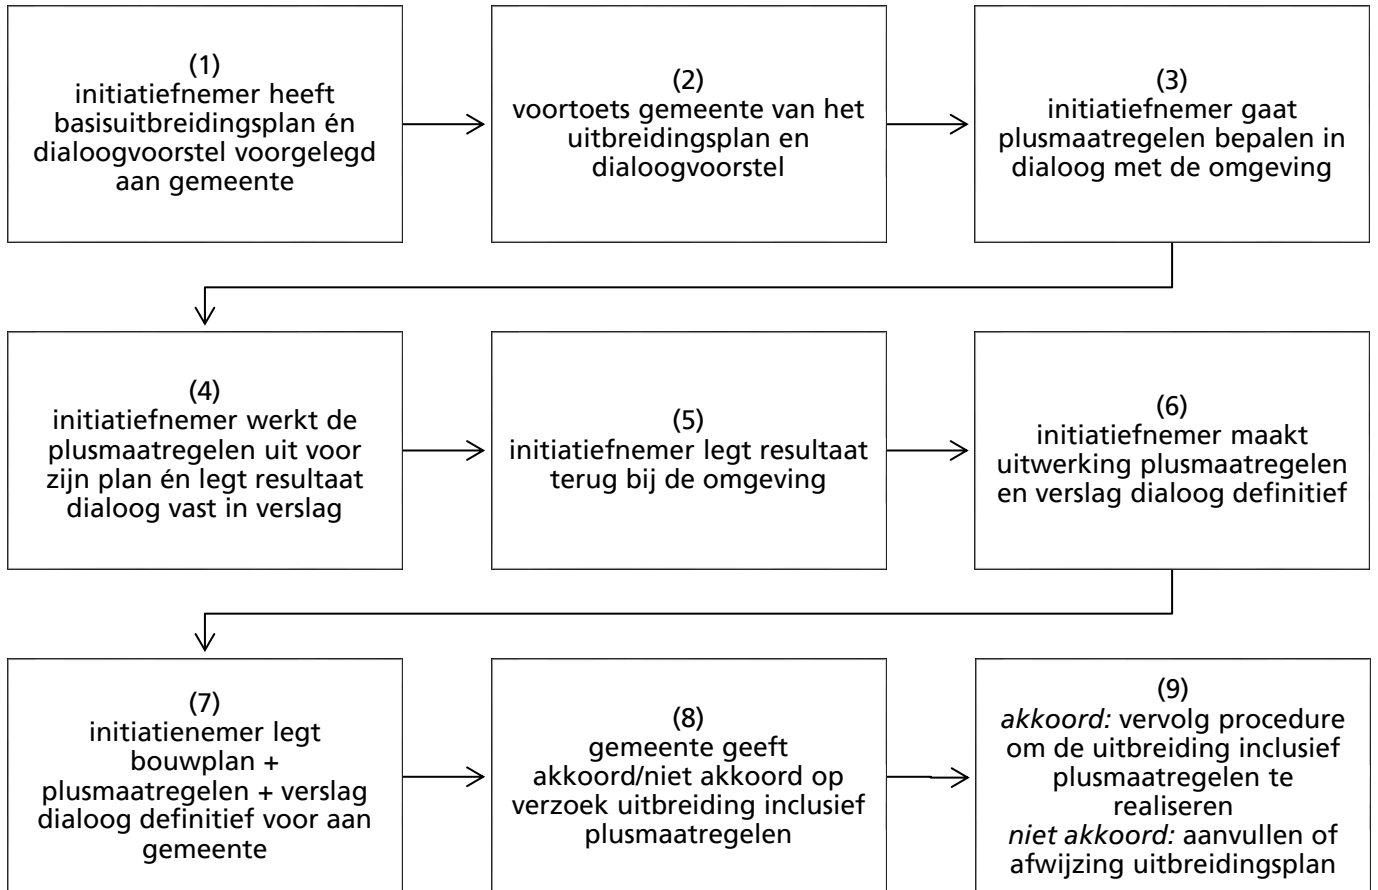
(1)
initiatiefnemer heeft basisuitbreidingsplan én dialoogvoorstel voorgelegd aan gemeente

(2)
voortoets gemeente van het uitbreidingsplan en dialoogvoorstel

(3)
initiatiefnemer gaat plusmaatregelen bepalen in dialoog met de omgeving

(4)
initiatiefnemer werkt de plusmaatregelen uit voor zijn plan én legt resultaat dialoog vast in verslag

(5)
initiatiefnemer legt resultaat terug bij de omgeving

(6)
initiatiefnemer maakt uitwerking plusmaatregelen en verslag dialoog definitief

(7)
initiatienemer legt bouwplan + plusmaatregelen + verslag dialoog definitief voor aan gemeente

(8)
gemeente geeft akkoord/niet akkoord op verzoek uitbreiding inclusief plusmaatregelen

(9)
*akkoord:* vervolg procedure om de uitbreiding inclusief plusmaatregelen te realiseren
*niet akkoord:* aanvullen of afwijzing uitbreidingsplan